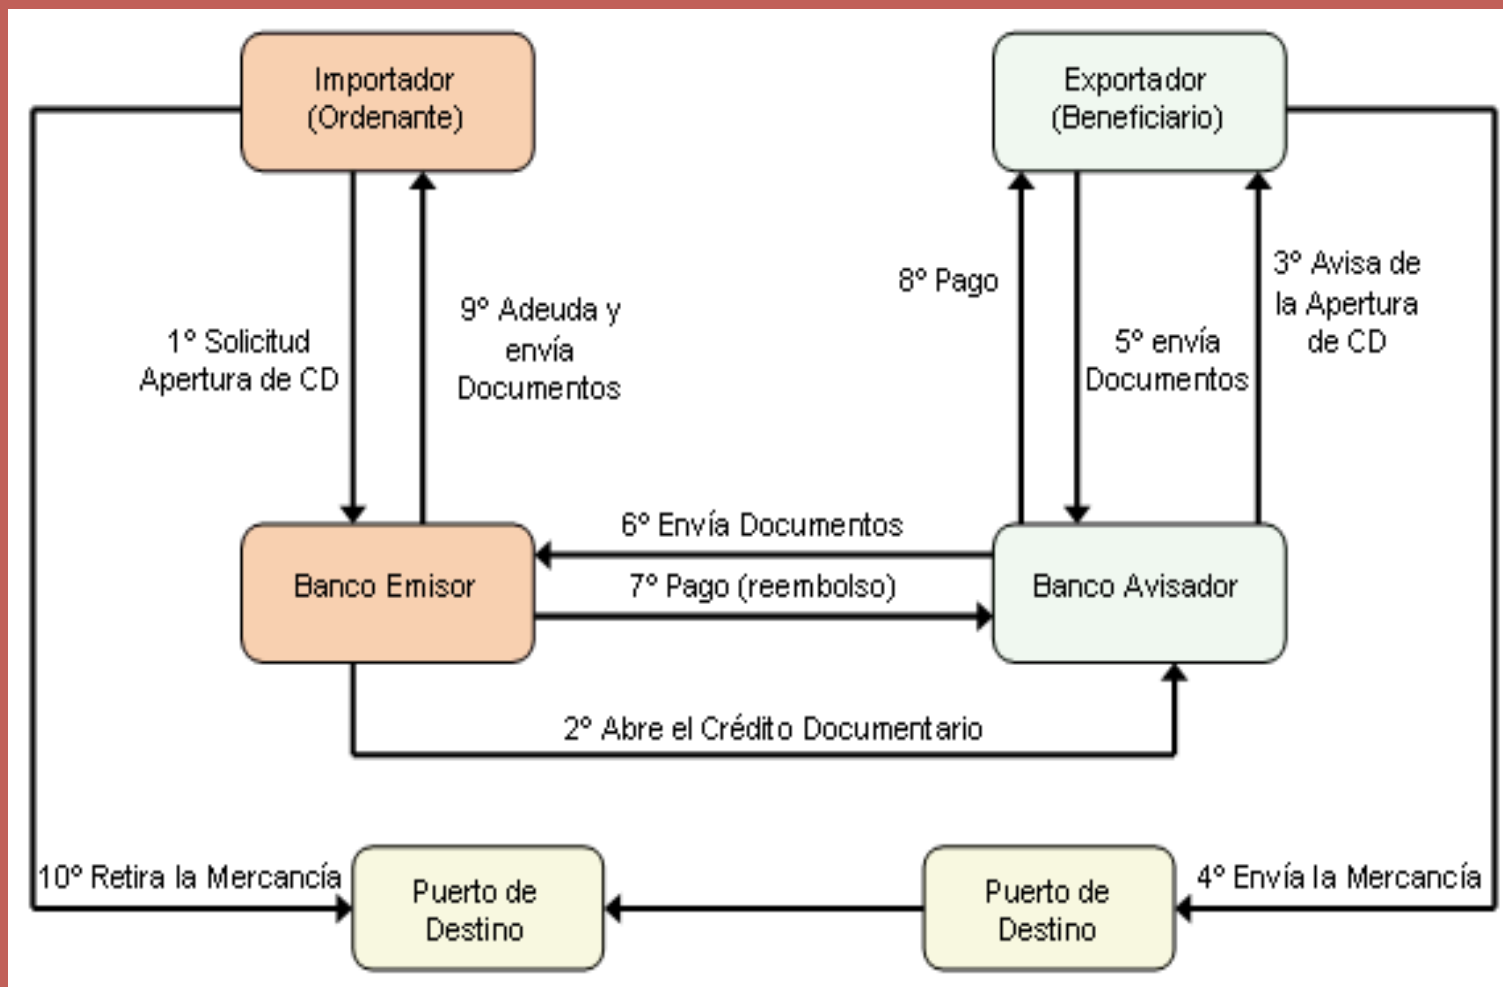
Importador (Ordenante)

Exportador (Beneficiario)

1° Solicitud Apertura de CD

9° Adeuda y envía Documentos

8° Pago

5° envía Documentos

3° Avisa de la Apertura de CD

6° Envía Documentos

Banco Emisor

7° Pago (reembolso)

Banco Avisador

2° Abre el Crédito Documentario

10° Retira la Mercancía

Puerto de Destino

Puerto de Destino

4° Envía la Mercancía